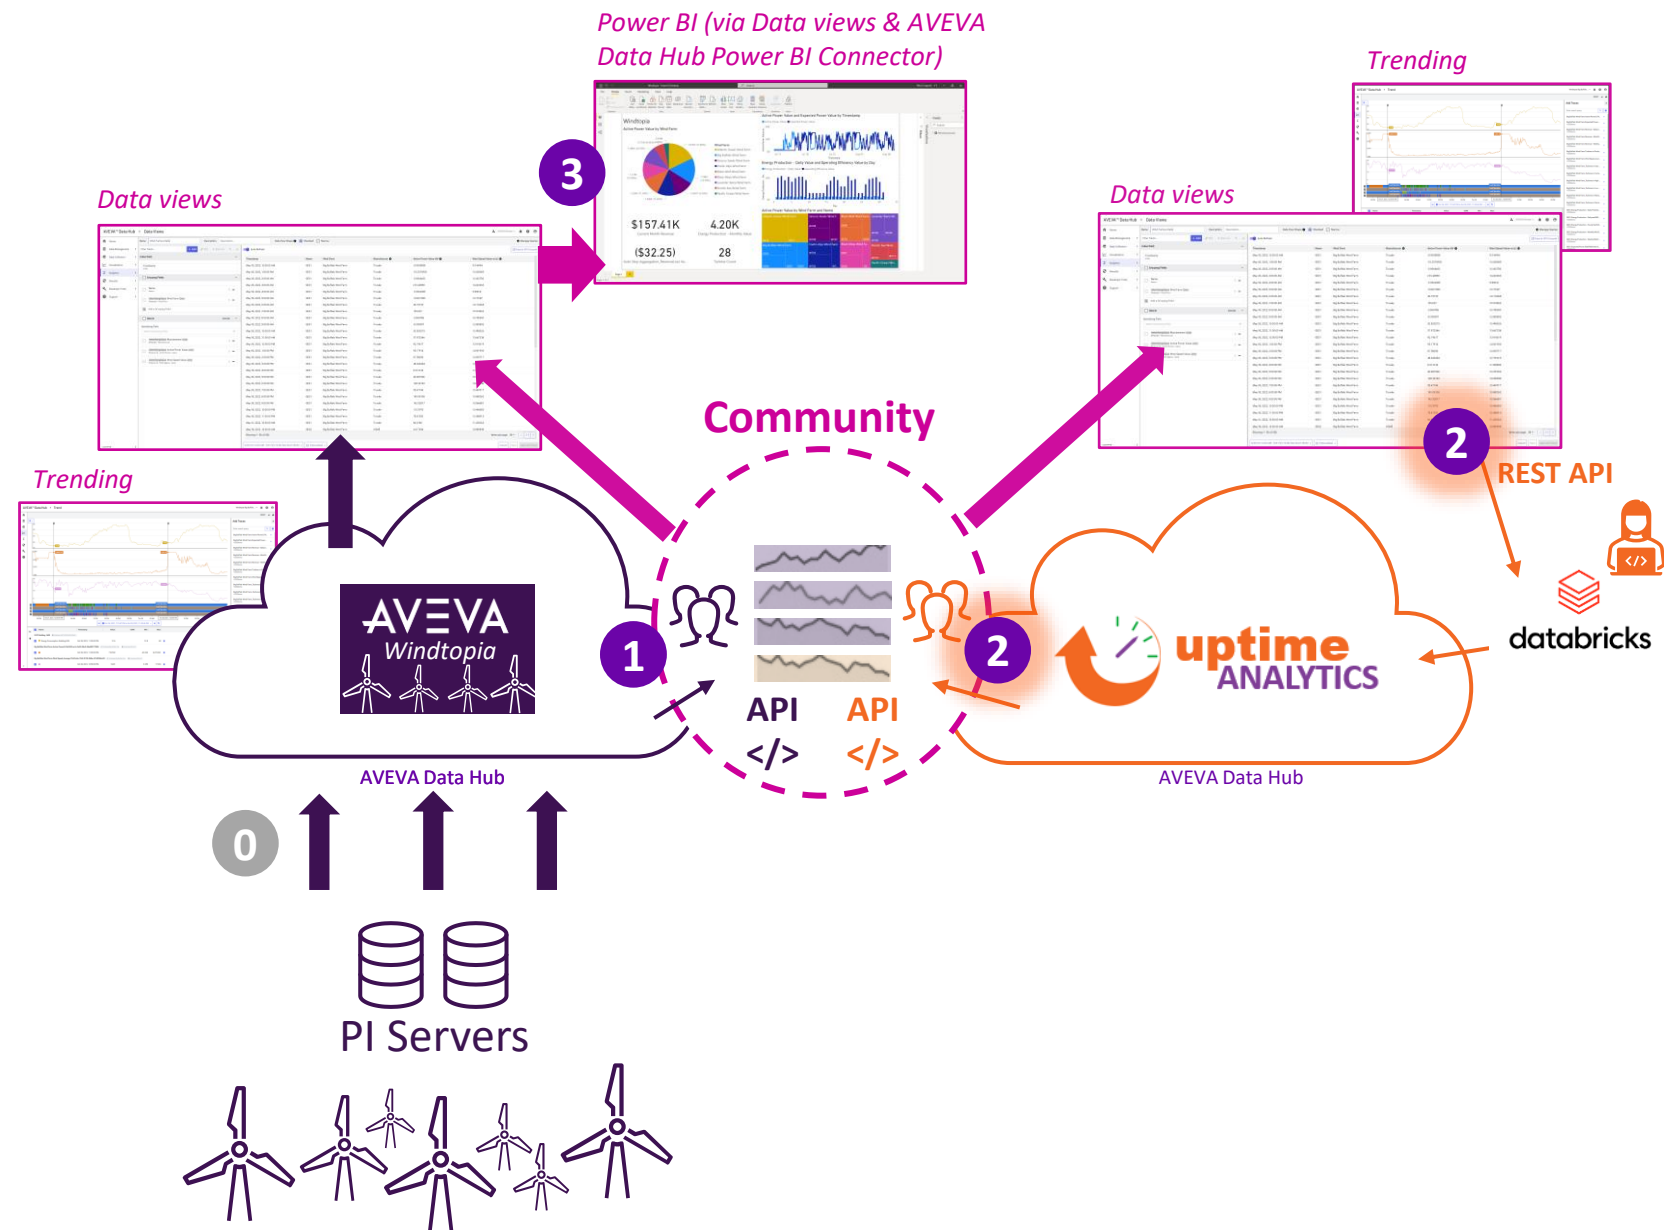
Power BI (via Data views & AVEVA Data Hub Power BI Connector)

Trending

3

Windtopia

$157.41K

4.20K

($32.25)

28

Data views

Data views

Community

2

REST API

Trending

AVEVA

Windtopia

1

API

</>

API

</>

2

uptime ANALYTICS

databricks

AVEVA Data Hub

AVEVA Data Hub

0

PI Servers